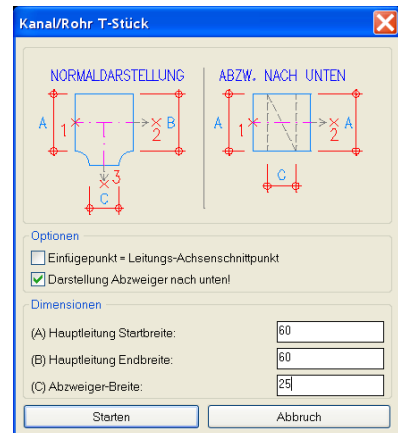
Kanal/Rohr T-Stück

NORMALDARSTELLUNG
A 1 B 2
3
C

ABZW. NACH UNTEN
A 1 2 A
C

Optionen
Einfügepunkt = Leitungs-Achsenschnittpunkt
Darstellung Abzweiger nach unten!

Dimensionen
(A) Hauptleitung Startbreite: 60
(B) Hauptleitung Endbreite: 60
(C) Abzweiger-Breite: 25

Starten
Abbruch